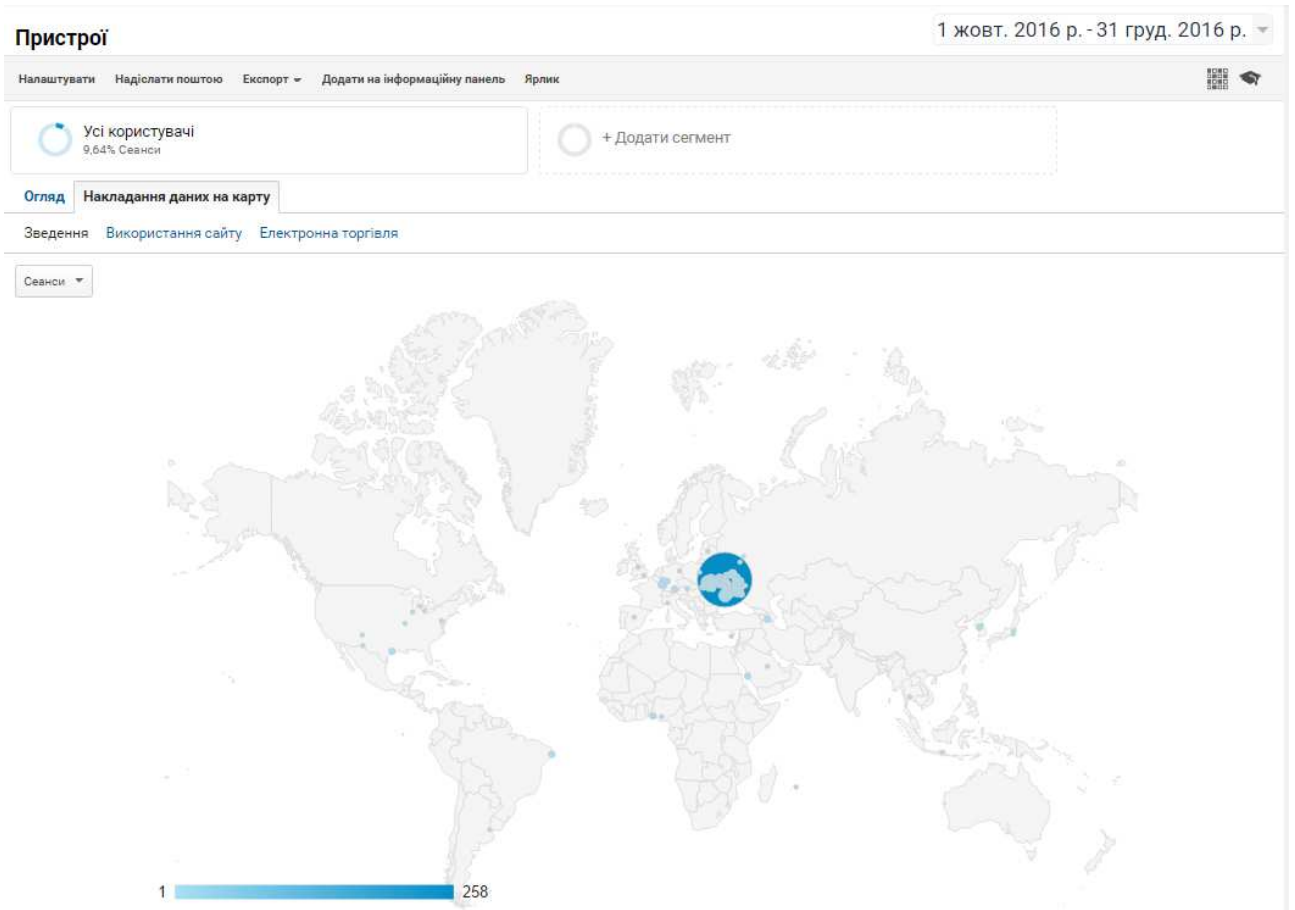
Пристрої

1 жовт. 2016 р. - 31 груд. 2016 р.

Налаштувати Надіслати поштою Експорт Додати на інформаційну панель Ярлик

Усі користувачі
9,64% Сеанси

+ Додати сегмент

Огляд Накладання даних на карту

Зведення Використання сайту Електронна торгівля

Сеанси

1 258